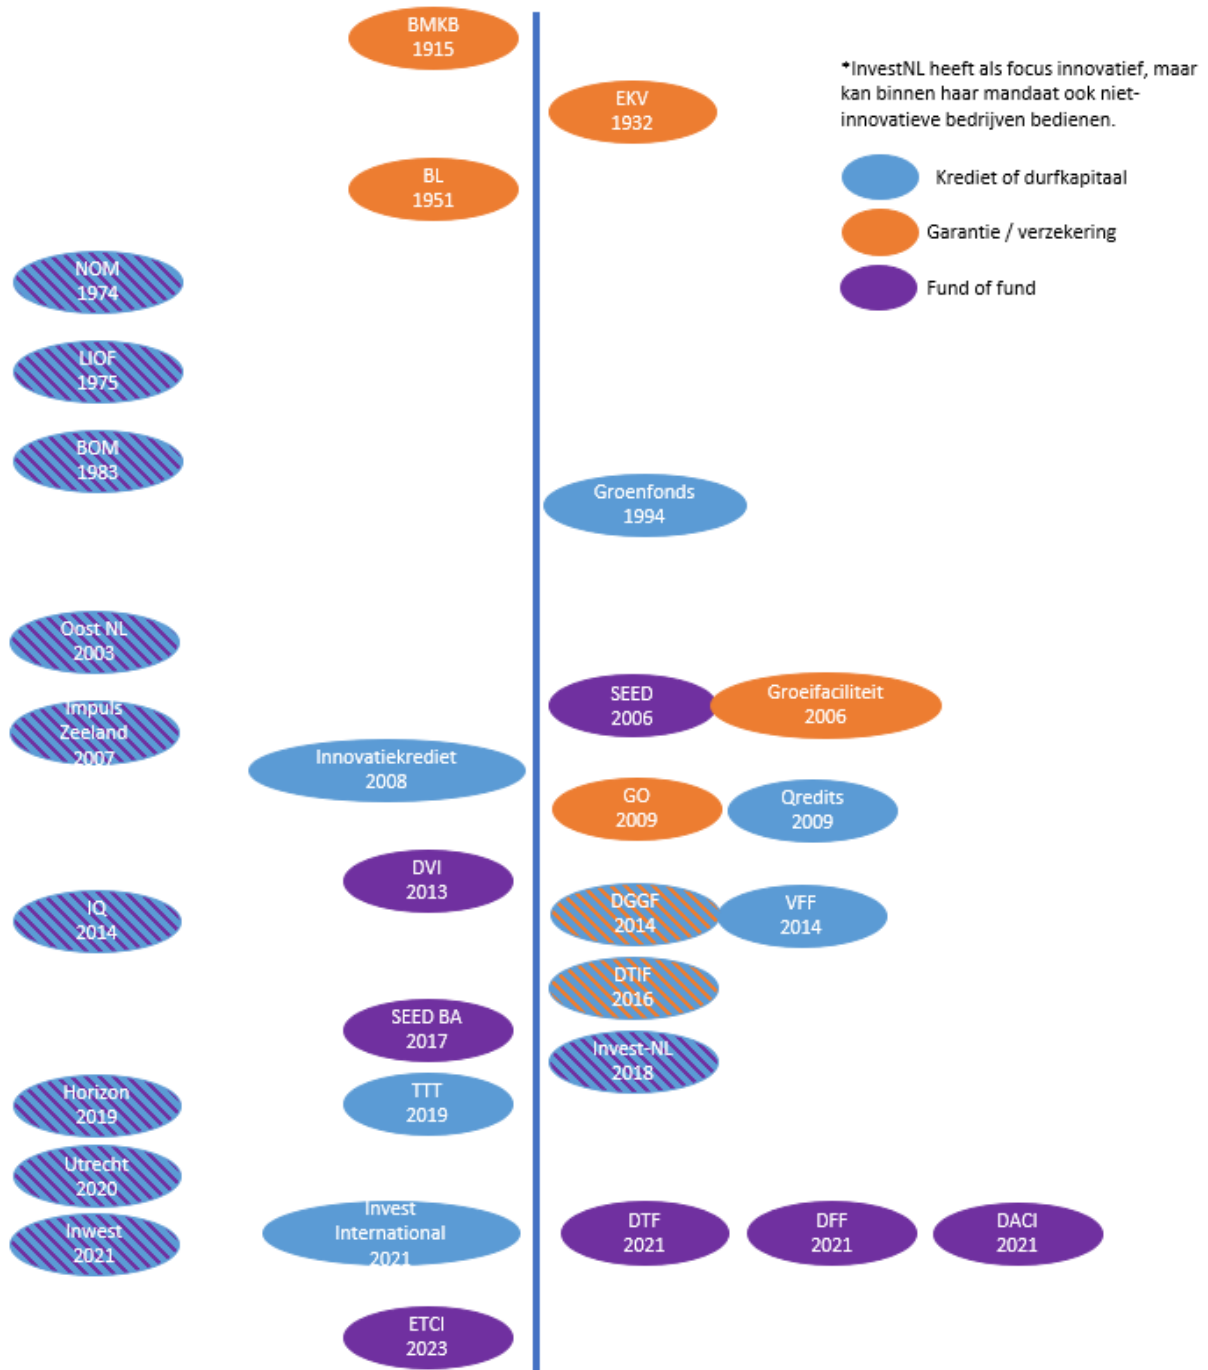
BMKB
1915

EKV
1932

*InvestNL heeft als focus innovatief, maar kan binnen haar mandaat ook niet-innovatieve bedrijven bedienen.

Krediet of durfkapitaal

Garantie / verzekering

Fund of fund

BL
1951

NOM
1974

LIOF
1975

BOM
1983

Groenfonds
1994

Oost NL
2003

SEED
2006

Groeifaciliteit
2006

Impuls
Zeeland
2007

Innovatiekrediet
2008

GO
2009

Qredits
2009

DVI
2013

IQ
2014

DGGF
2014

VFF
2014

DTIF
2016

SEED BA
2017

Invest-NL
2018

Horizon
2019

TTT
2019

Utrecht
2020

Inwest
2021

Invest
International
2021

DTF
2021

DFF
2021

DACI
2021

ETCI
2023